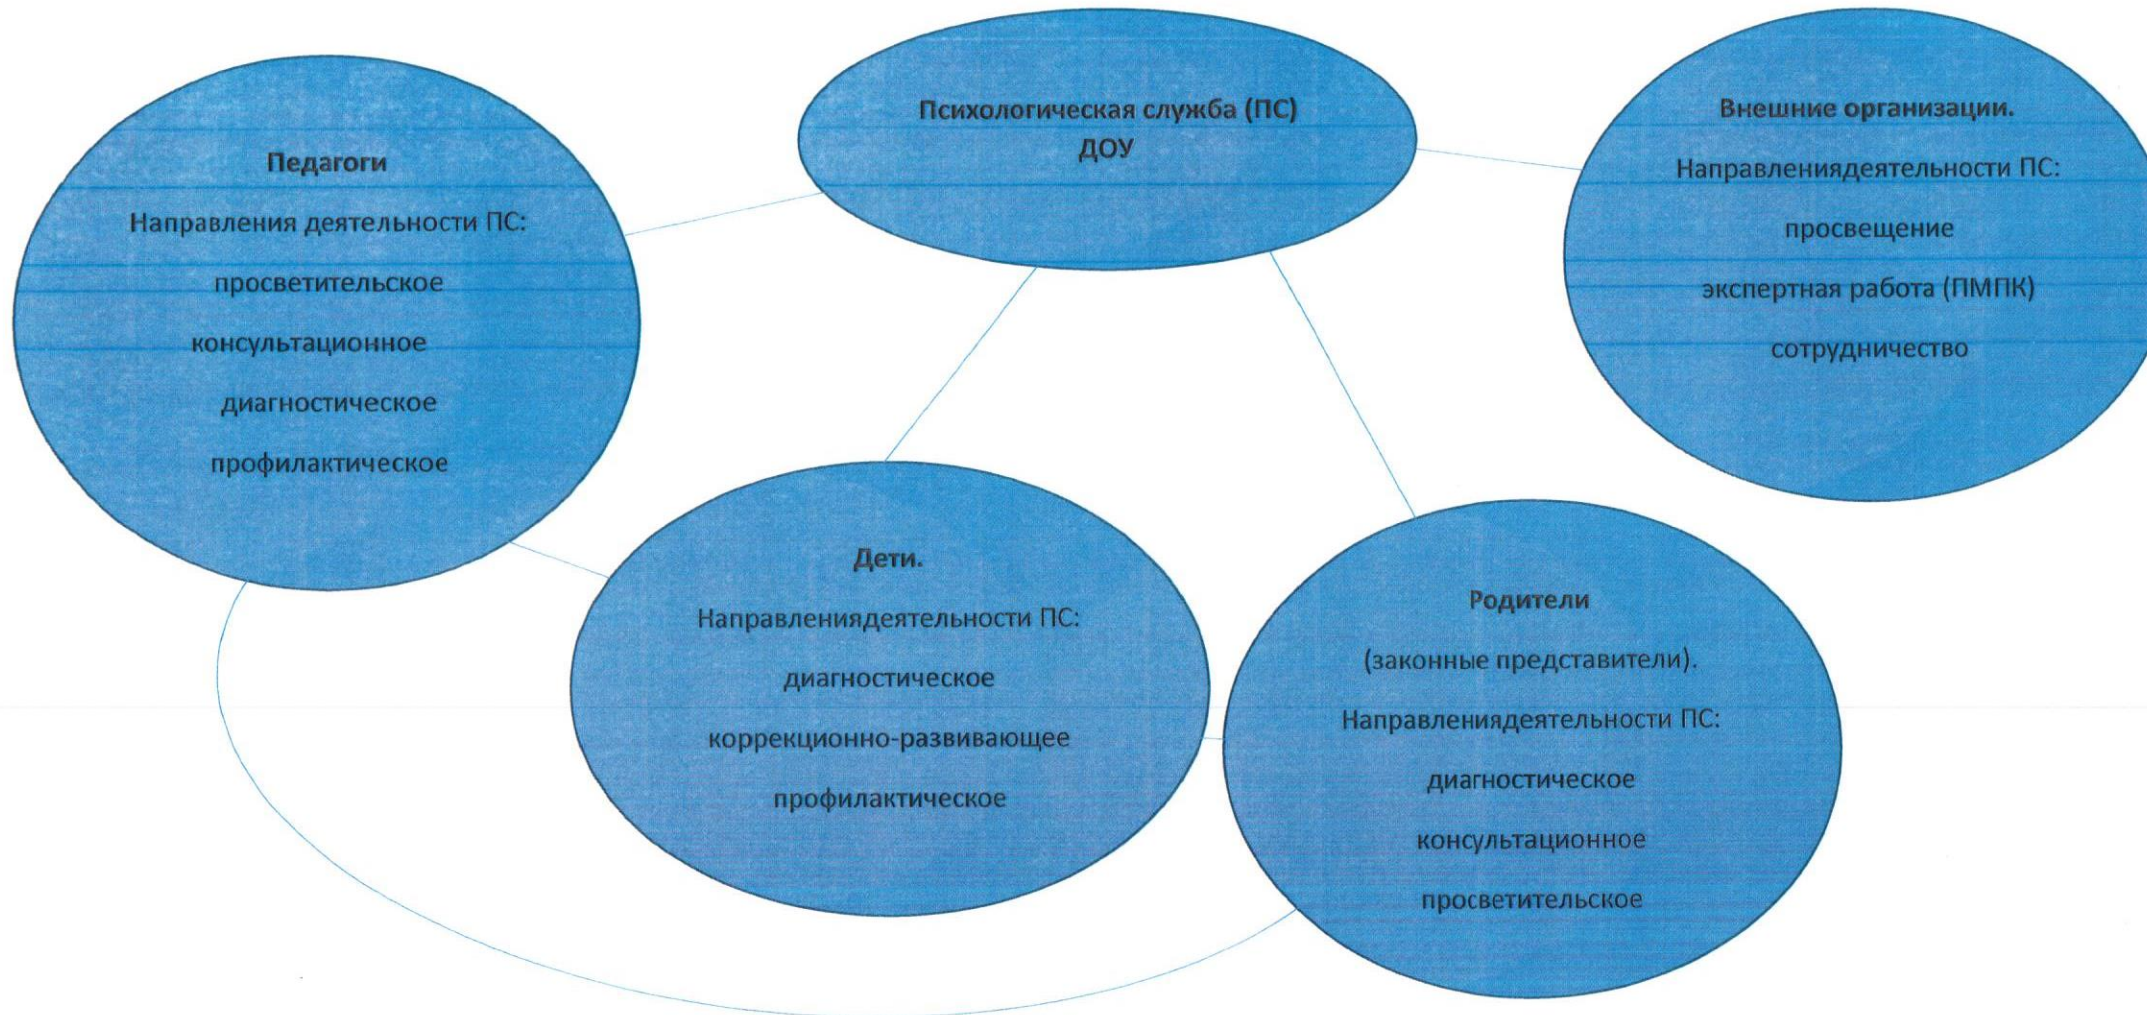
Психологическая служба (ПС) ДОУ

Педагоги

Направления деятельности ПС:

просветительское

консультационное

диагностическое

профилактическое

Внешние организации.

Направлениядеятельности ПС:

просвещение

экспертная работа (ПМПК)

сотрудничество

Дети.

Направлениядеятельности ПС:

диагностическое

коррекционно-развивающее

профилактическое

Родители

(законные представители).

Направлениядеятельности ПС:

диагностическое

консультационное

просветительское